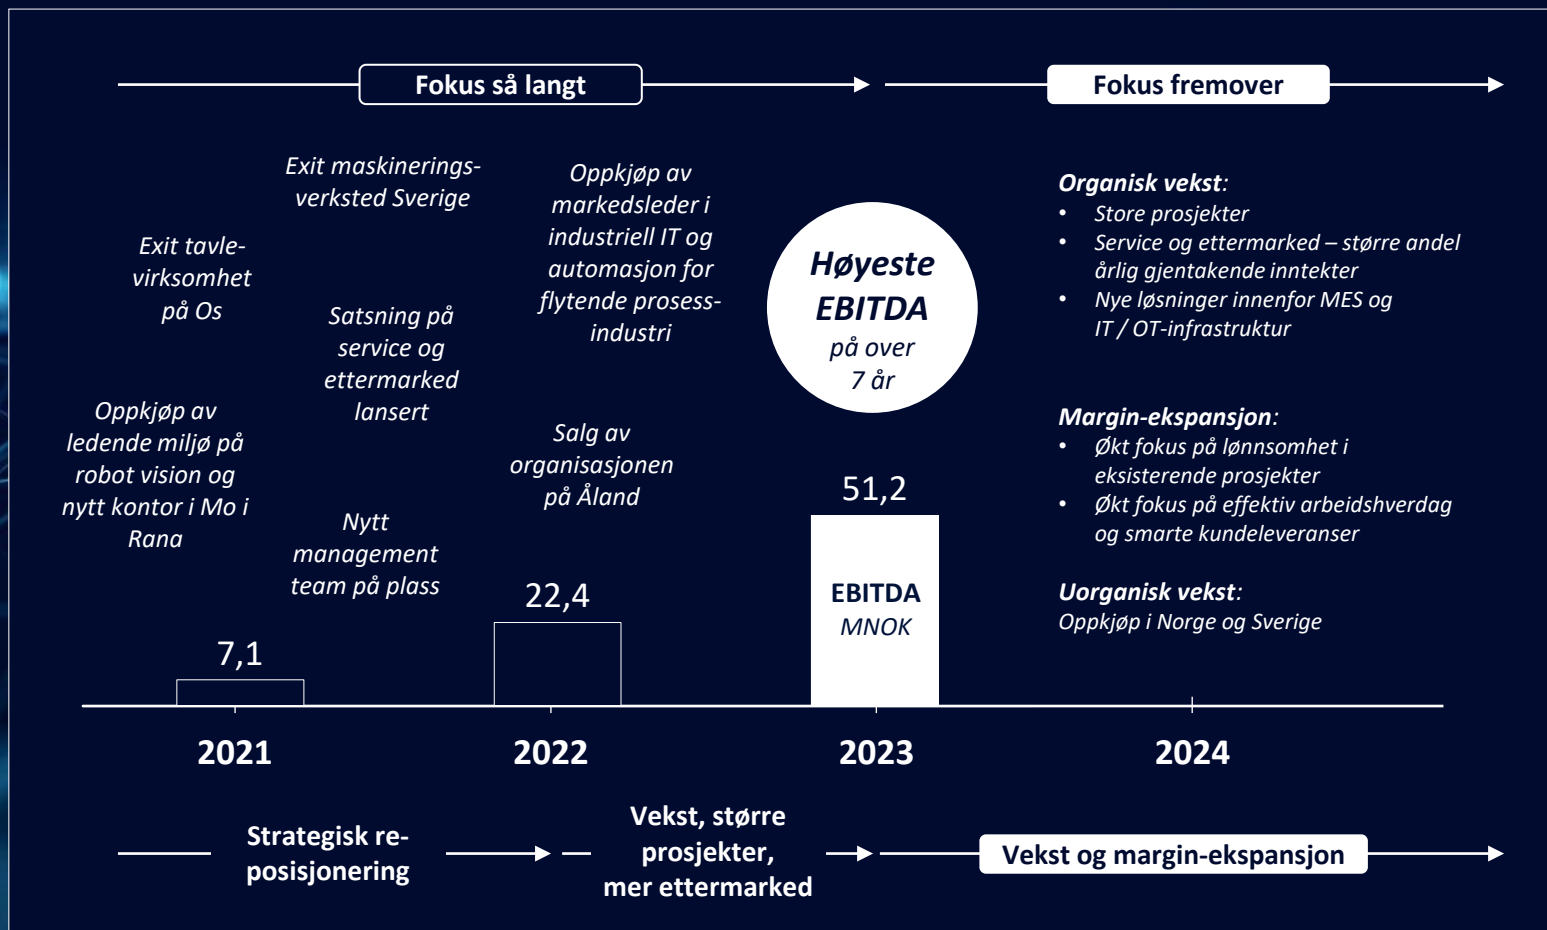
Fokus så langt

Fokus fremover

Exit maskineringsverksted Sverige

Oppkjøp av markedsleder i industriell IT og automasjon for flytende prosessindustri

Exit tavlevirksomhet på Os

Satsning på service og ettermarked lansert

Oppkjøp av ledende miljø på robot vision og nytt kontor i Mo i Rana

Salg av organisasjonen på Åland

Nytt management team på plass

Høyeste EBITDA på over 7 år

Organisk vekst:
• Store prosjekter
• Service og ettermarked – større andel årlig gjentakende inntekter
• Nye løsninger innenfor MES og IT / OT-infrastruktur

Margin-ekspansjon:
• Økt fokus på lønnsomhet i eksisterende prosjekter
• Økt fokus på effektiv arbeidshverdag og smarte kundeleveranser

Uorganisk vekst:
Oppkjøp i Norge og Sverige

51,2

EBITDA
MNOK

22,4

7,1

2021

2022

2023

2024

Strategisk reposisjonering

Vekst, større prosjekter, mer ettermarked

Vekst og margin-ekspansjon